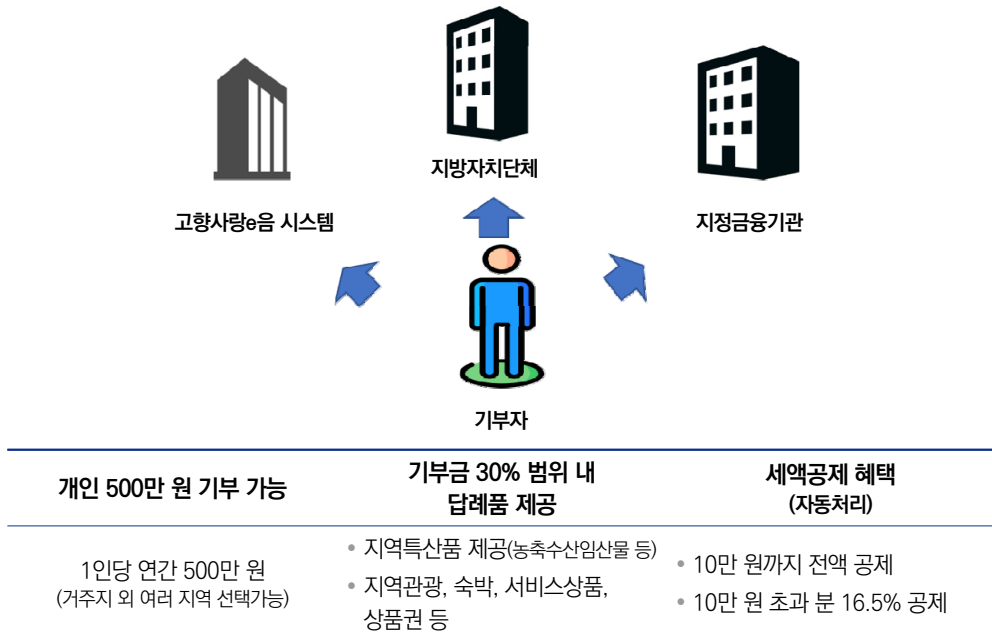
지방자치단체

고향사랑e음 시스템

지정금융기관

기부자

| 개인 500만 원 기부 가능 | 기부금 30% 범위 내 답례품 제공 | 세액공제 혜택 (자동처리) |
|---|---|---|
| 1인당 연간 500만 원 (거주지 외 여러 지역 선택가능) | • 지역특산품 제공(농축수산임산물 등) • 지역관광, 숙박, 서비스상품, 상품권 등 | • 10만 원까지 전액 공제 • 10만 원 초과 분 16.5% 공제 |